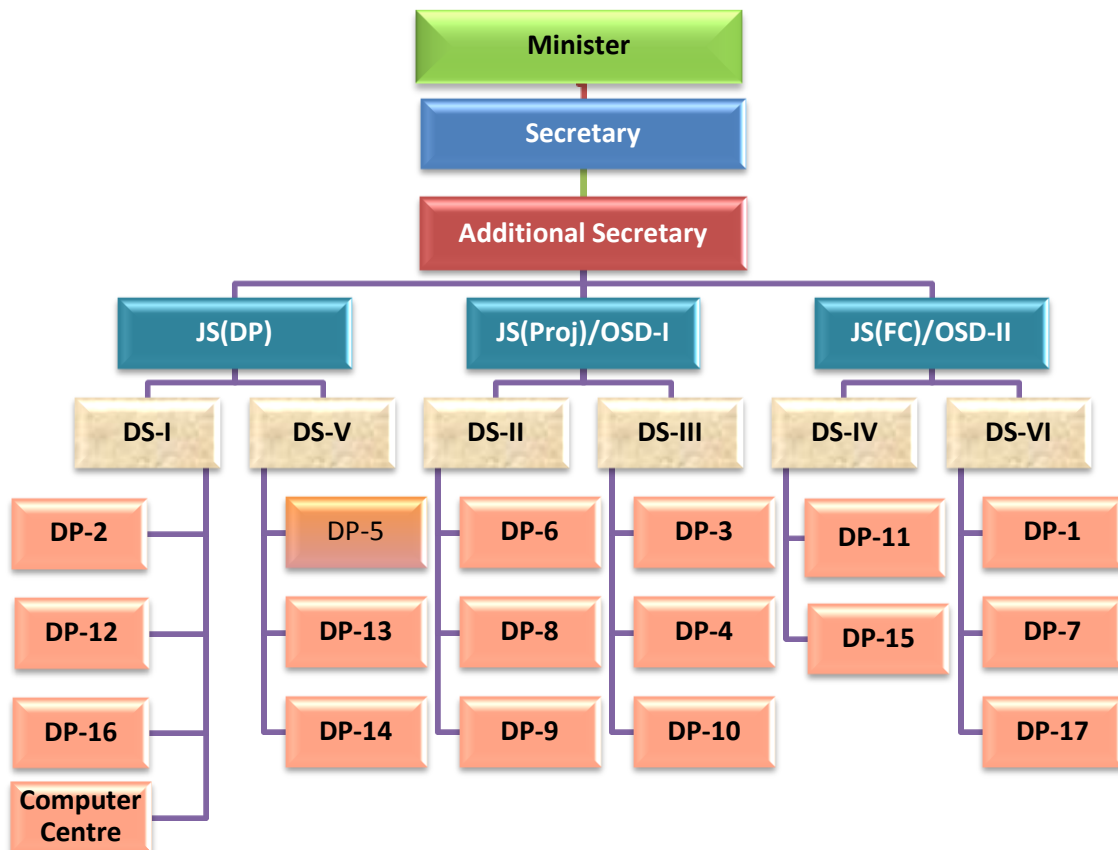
Minister

Secretary

Additional Secretary

JS(DP)

DS-I

DP-2

DP-12

DP-16

Computer Centre

DS-V

DP-5

DP-13

DP-14

JS(Proj)/OSD-I

DS-II

DP-6

DP-8

DP-9

DS-III

DP-3

DP-4

DP-10

JS(FC)/OSD-II

DS-IV

DP-11

DP-15

DS-VI

DP-1

DP-7

DP-17